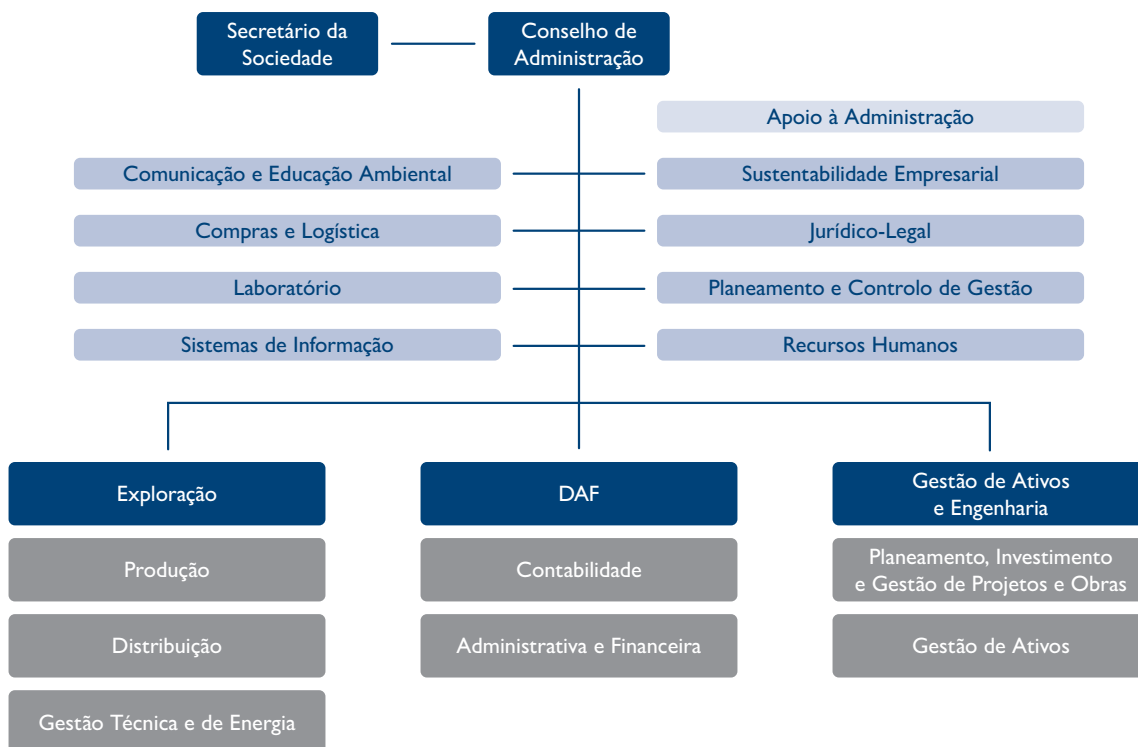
Secretário da Sociedade

Conselho de Administração

Apoio à Administração

Comunicação e Educação Ambiental

Sustentabilidade Empresarial

Compras e Logística

Jurídico-Legal

Laboratório

Planeamento e Controlo de Gestão

Sistemas de Informação

Recursos Humanos

Exploração

Produção

Distribuição

Gestão Técnica e de Energia

DAF

Contabilidade

Administrativa e Financeira

Gestão de Ativos e Engenharia

Planeamento, Investimento e Gestão de Projetos e Obras

Gestão de Ativos